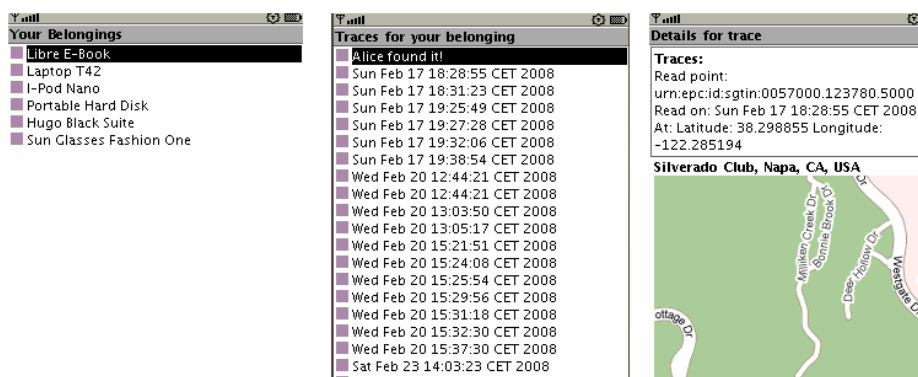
Your Belongings
Libre E-Book
Laptop T42
I-Pod Nano
Portable Hard Disk
Hugo Black Suite
Sun Glasses Fashion One

Traces for your belonging
Alice found it!
Sun Feb 17 18:28:55 CET 2008
Sun Feb 17 18:31:23 CET 2008
Sun Feb 17 19:25:49 CET 2008
Sun Feb 17 19:27:28 CET 2008
Sun Feb 17 19:32:06 CET 2008
Sun Feb 17 19:38:54 CET 2008
Wed Feb 20 12:44:21 CET 2008
Wed Feb 20 12:44:21 CET 2008
Wed Feb 20 13:03:50 CET 2008
Wed Feb 20 13:05:17 CET 2008
Wed Feb 20 15:21:51 CET 2008
Wed Feb 20 15:24:08 CET 2008
Wed Feb 20 15:25:54 CET 2008
Wed Feb 20 15:29:56 CET 2008
Wed Feb 20 15:31:18 CET 2008
Wed Feb 20 15:32:30 CET 2008
Wed Feb 20 15:37:30 CET 2008
Sat Feb 23 14:03:23 CET 2008

Details for trace
Traces:
Read point: urn:epc:id:sgtin:0057000.123780.5000
Read on: Sun Feb 17 18:28:55 CET 2008
At: Latitude: 38.298855 Longitude: -122.285194
Silverado Club, Napa, CA, USA
Milliken Creek Dr
Bonnie Brook Dr
Deer Hollow Dr
Westgate Dr
ottage Dr